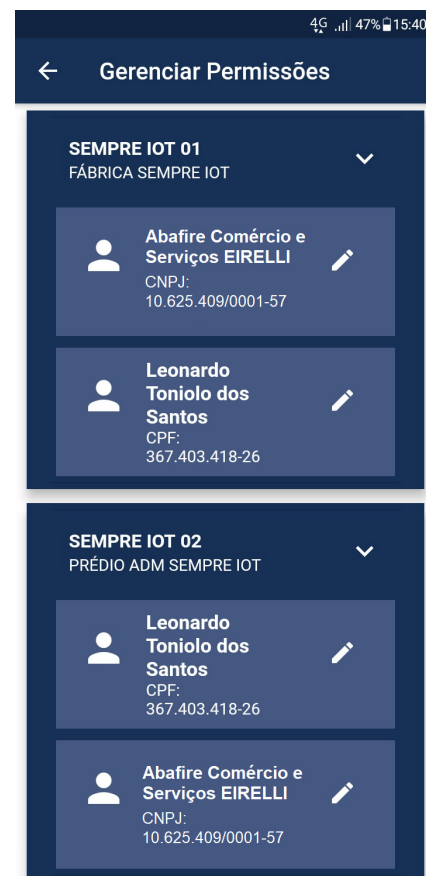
4G 47% 15:40

Gerenciar Permissões

SEMPRE IOT 01
FÁBRICA SEMPRE IOT

Abafire Comércio e Serviços EIRELLI
CNPJ: 10.625.409/0001-57

Leonardo Toniolo dos Santos
CPF: 367.403.418-26

SEMPRE IOT 02
PRÉDIO ADM SEMPRE IOT

Leonardo Toniolo dos Santos
CPF: 367.403.418-26

Abafire Comércio e Serviços EIRELLI
CNPJ: 10.625.409/0001-57